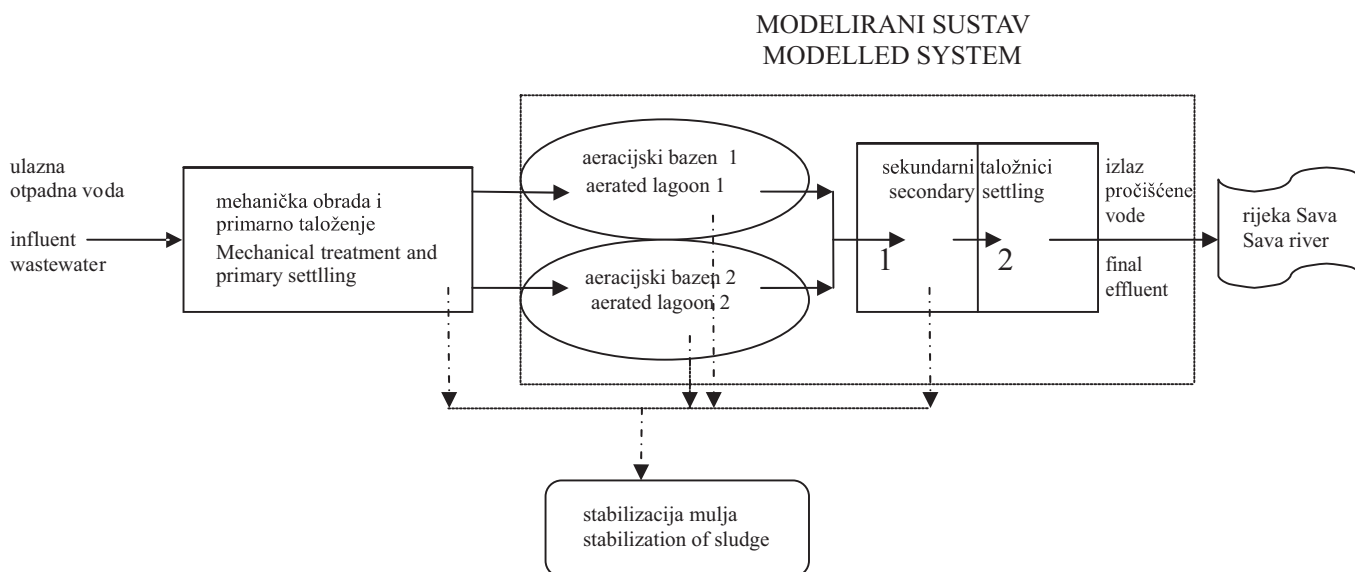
MODELIRANI SUSTAV
MODELLED SYSTEM

ulazna
otpadna voda

influent
wastewater

mehanička obrada i
primarno taloženje
Mechanical treatment and
primary settlling

aeracijski bazen 1
aerated lagoon 1

aeracijski bazen 2
aerated lagoon 2

sekundarni taložnici
secondary settling

1

2

izlaz
pročišćene
vode

final
effluent

rijeka Sava
Sava river

stabilizacija mulja
stabilization of sludge